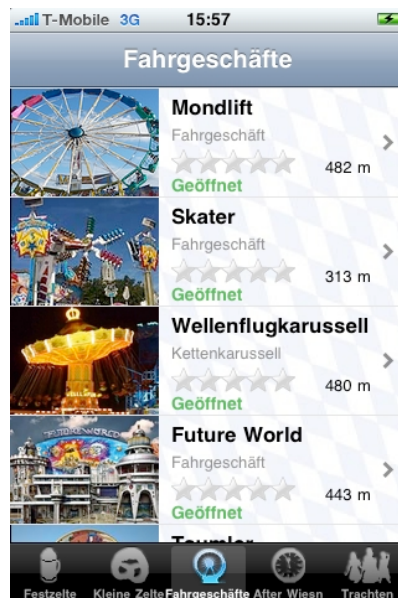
T-Mobile 3G 15:57

Fahrgeschäfte

Mondlift
Fahrgeschäft
482 m
Geöffnet

Skater
Fahrgeschäft
313 m
Geöffnet

Wellenflugkarussell
Kettenkarussell
480 m
Geöffnet

Future World
Fahrgeschäft
443 m
Geöffnet

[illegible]

Festzelte Kleine Zelte Fahrgeschäfte After Wiesn Trachten